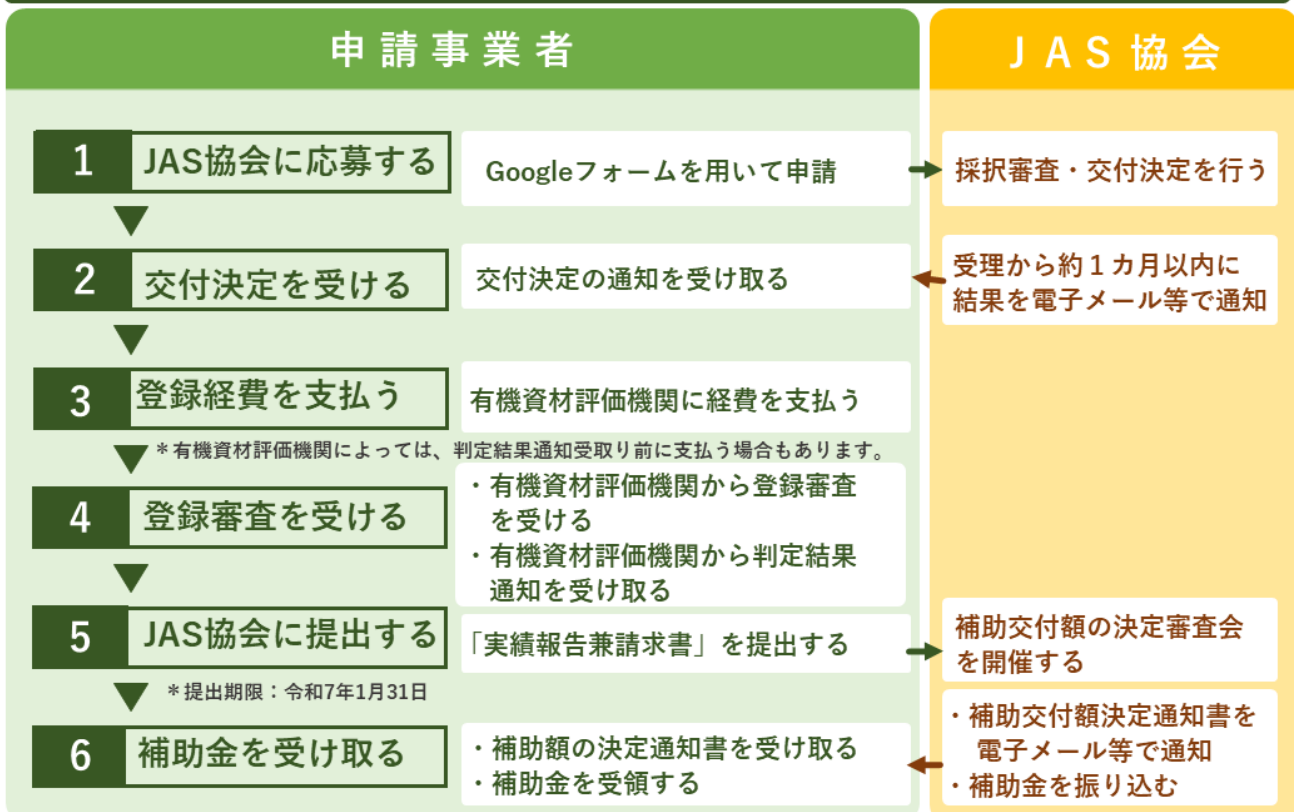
申請事業者

ＪＡＳ協会

1 JAS協会に応募する

Googleフォームを用いて申請

採択審査・交付決定を行う

2 交付決定を受ける

交付決定の通知を受け取る

受理から約１カ月以内に結果を電子メール等で通知

3 登録経費を支払う

有機資材評価機関に経費を支払う

＊有機資材評価機関によっては、判定結果通知受取り前に支払う場合もあります。

4 登録審査を受ける

・有機資材評価機関から登録審査を受ける
・有機資材評価機関から判定結果通知を受け取る

5 JAS協会に提出する

「実績報告兼請求書」を提出する

補助交付額の決定審査会を開催する

＊提出期限：令和7年1月31日

6 補助金を受け取る

・補助額の決定通知書を受け取る
・補助金を受領する

・補助交付額決定通知書を電子メール等で通知
・補助金を振り込む